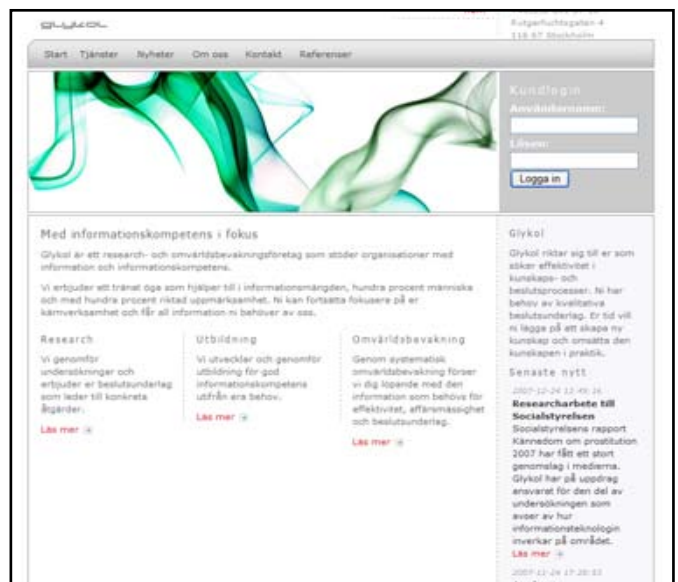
glykol

Fatburshamnsgatan 4
118 67 Stockholm

Start Tjänster Nyheter Om oss Kontakt Referenser

Kundlogin
Användarnamn:
Lösen:
Logga in

Med informationskompetens i fokus

Glykol är ett research- och omvärldsbevakningsföretag som stöder organisationer med information och informationskompetens.

Vi erbjuder ett tränat öga som hjälper till i informationsmängden, hundra procent människa och med hundra procent riktad uppmärksamhet. Ni kan fortsätta fokusera på er kärnverksamhet och får all information ni behöver av oss.

Research
Vi genomför undersökningar och erbjuder er beslutsunderlag som leder till konkreta åtgärder.
Läs mer

Utbildning
Vi utvecklar och genomför utbildning för god informationskompetens utifrån era behov.
Läs mer

Omvärldsbevakning
Genom systematisk omvärldsbevakning förser vi dig löpande med den information som behövs för effektivitet, affärsmässighet och beslutsunderlag.
Läs mer

Glykol
Glykol riktar sig till er som söker effektivitet i kunskaps- och beslutsprocesser. Ni har behov av kvalitativa beslutsunderlag. Er tid vill ni lägga på att skapa ny kunskap och omsätta den kunskapen i praktik.

Senaste nytt
2007-12-24 12:49:16
Researcharbete till Socialstyrelsen
Socialstyrelsens rapport Kännedom om prostitution 2007 har fått ett stort genomslag i medierna. Glykol har på uppdrag ansvarat för den del av undersökningen som avser av hur informationsteknologin inverkar på området.
Läs mer
2007-12-24 17:28:53
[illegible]